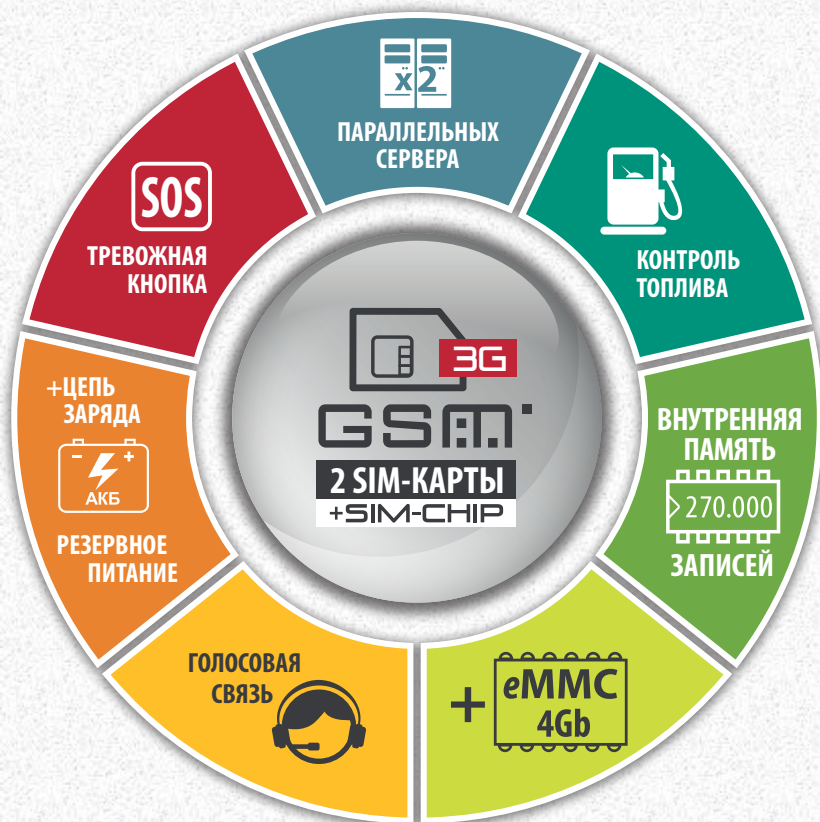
x2

ПАРАЛЛЕЛЬНЫХ СЕРВЕРА

КОНТРОЛЬ ТОПЛИВА

ВНУТРЕННЯЯ ПАМЯТЬ

270.000

ЗАПИСЕЙ

+ eMMC 4Gb

ГОЛОСОВАЯ СВЯЗЬ

+ЦЕПЬ ЗАРЯДА

– +

АКБ

РЕЗЕРВНОЕ ПИТАНИЕ

SOS

ТРЕВОЖНАЯ КНОПКА

3G

GSM

2 SIM-КАРТЫ

+SIM-CHIP